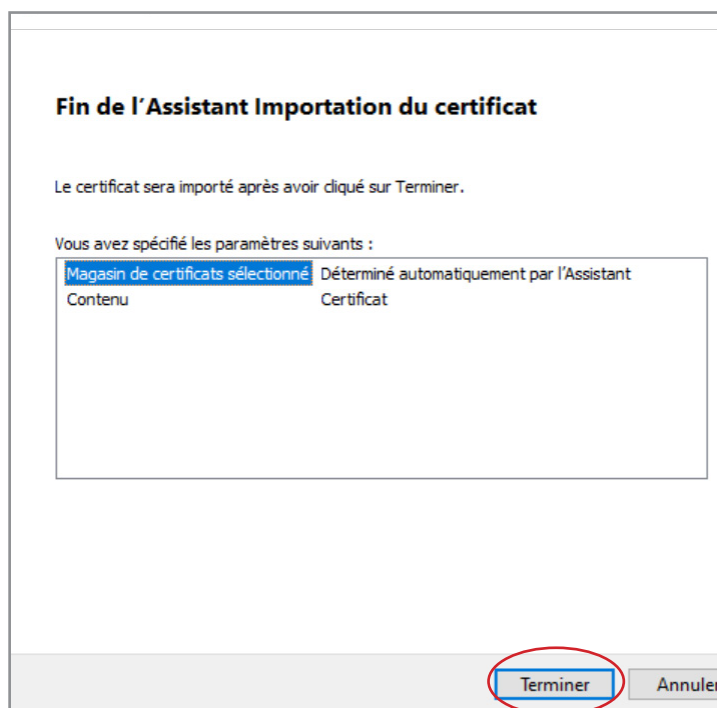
Fin de l'Assistant Importation du certificat

Le certificat sera importé après avoir cliqué sur Terminer.

Vous avez spécifié les paramètres suivants :

| Magasin de certificats sélectionné | Déterminé automatiquement par l'Assistant |
|---|---|
| Contenu | Certificat |

Terminer

Annuler